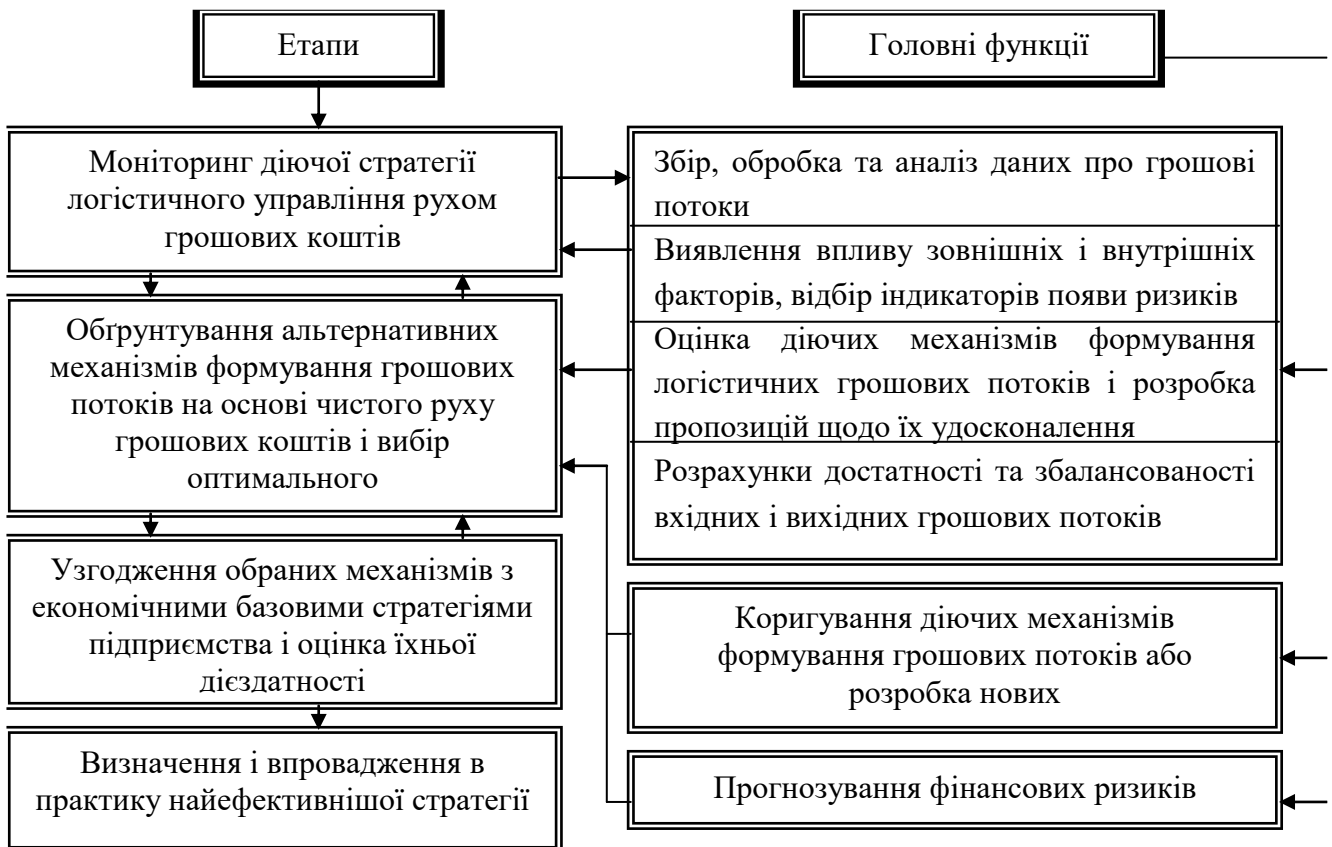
Етапи

Головні функції

Моніторинг діючої стратегії логістичного управління рухом грошових коштів

Збір, обробка та аналіз даних про грошові потоки

Виявлення впливу зовнішніх і внутрішніх факторів, відбір індикаторів появи ризиків

Обґрунтування альтернативних механізмів формування грошових потоків на основі чистого руху грошових коштів і вибір оптимального

Оцінка діючих механізмів формування логістичних грошових потоків і розробка пропозицій щодо їх удосконалення

Розрахунки достатності та збалансованості вхідних і вихідних грошових потоків

Узгодження обраних механізмів з економічними базовими стратегіями підприємства і оцінка їхньої дієздатності

Коригування діючих механізмів формування грошових потоків або розробка нових

Визначення і впровадження в практику найефективнішої стратегії

Прогнозування фінансових ризиків